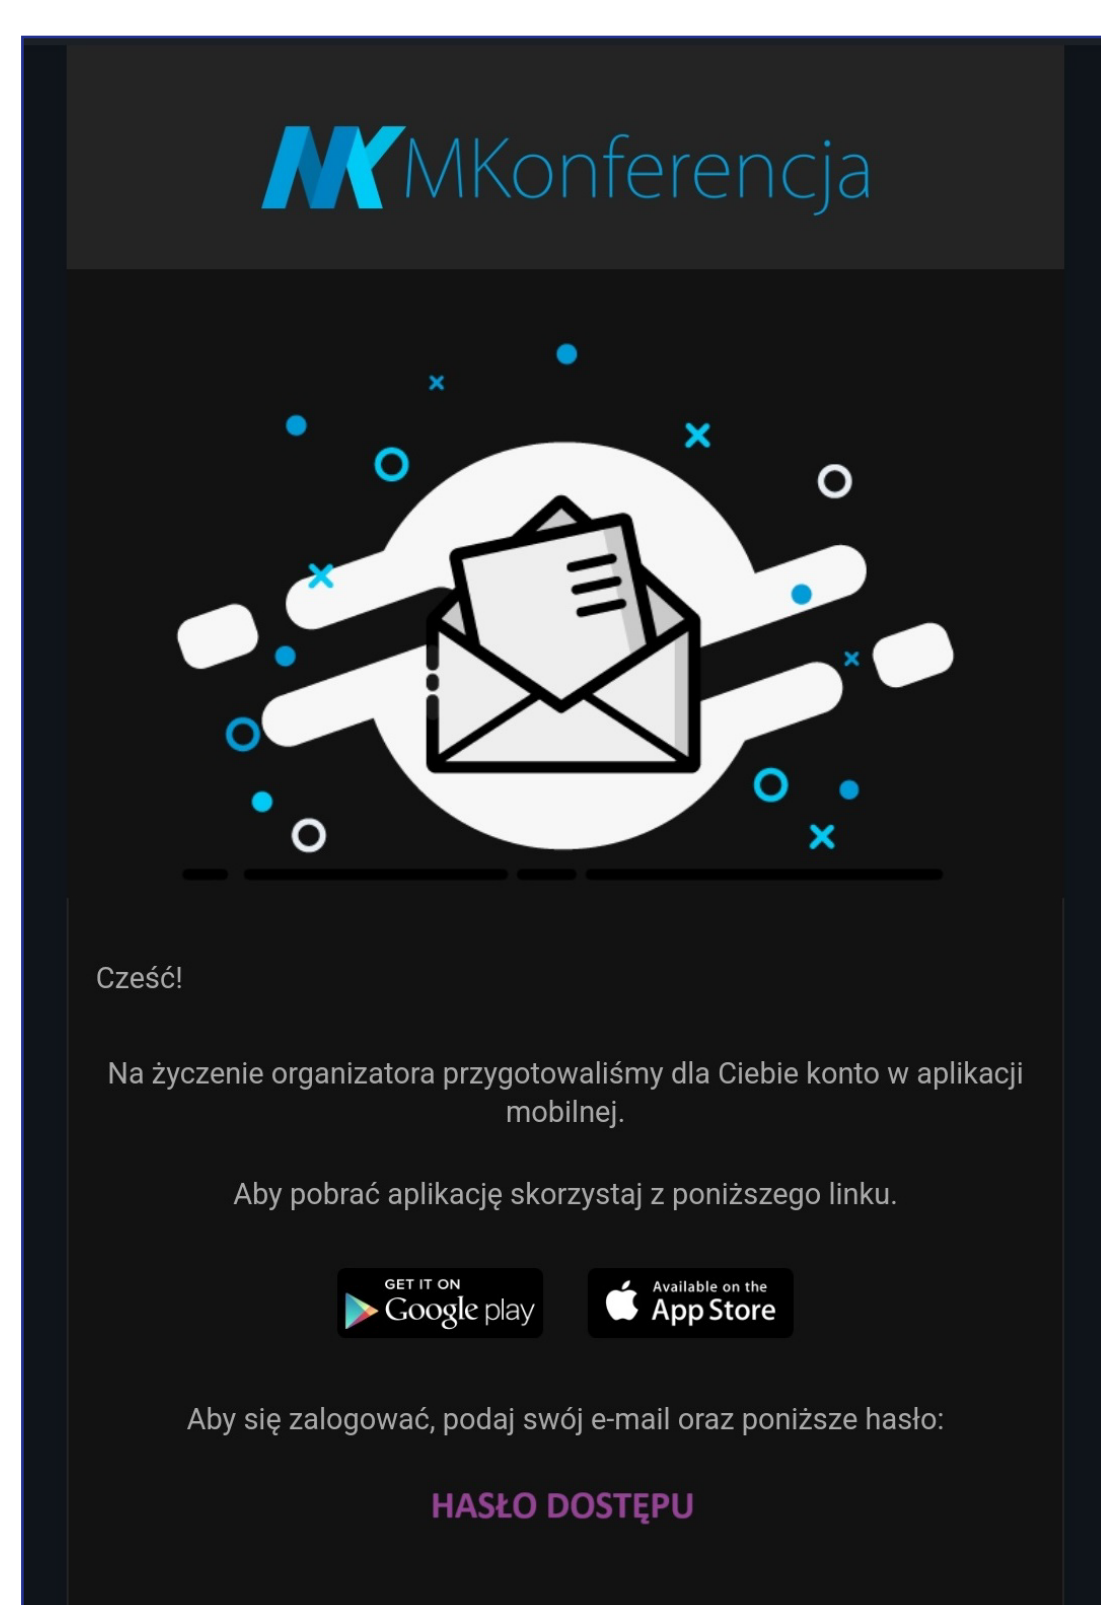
MK MKonferencja

Cześć!

Na życzenie organizatora przygotowaliśmy dla Ciebie konto w aplikacji mobilnej.

Aby pobrać aplikację skorzystaj z poniższego linku.

GET IT ON Google play

Available on the App Store

Aby się zalogować, podaj swój e-mail oraz poniższe hasło:

HASŁO DOSTĘPU